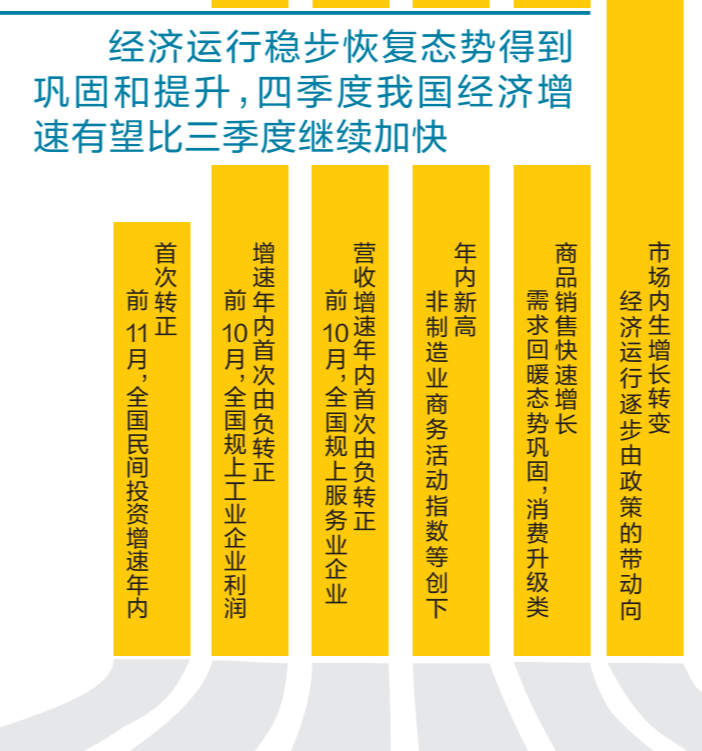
经济运行稳步恢复态势得到巩固和提升，四季度我国经济增速有望比三季度继续加快

首次转正
前11月，全国民间投资增速年内

增速年内首次由负转正
前10月，全国规上工业企业利润

营收增速年内首次由负转正
前10月，全国规上服务业企业

年内新高
非制造业商务活动指数等创下

商品销售快速增长
需求回暖态势巩固，消费升级类

市场内生增长转变
经济运行逐步由政策的带动向